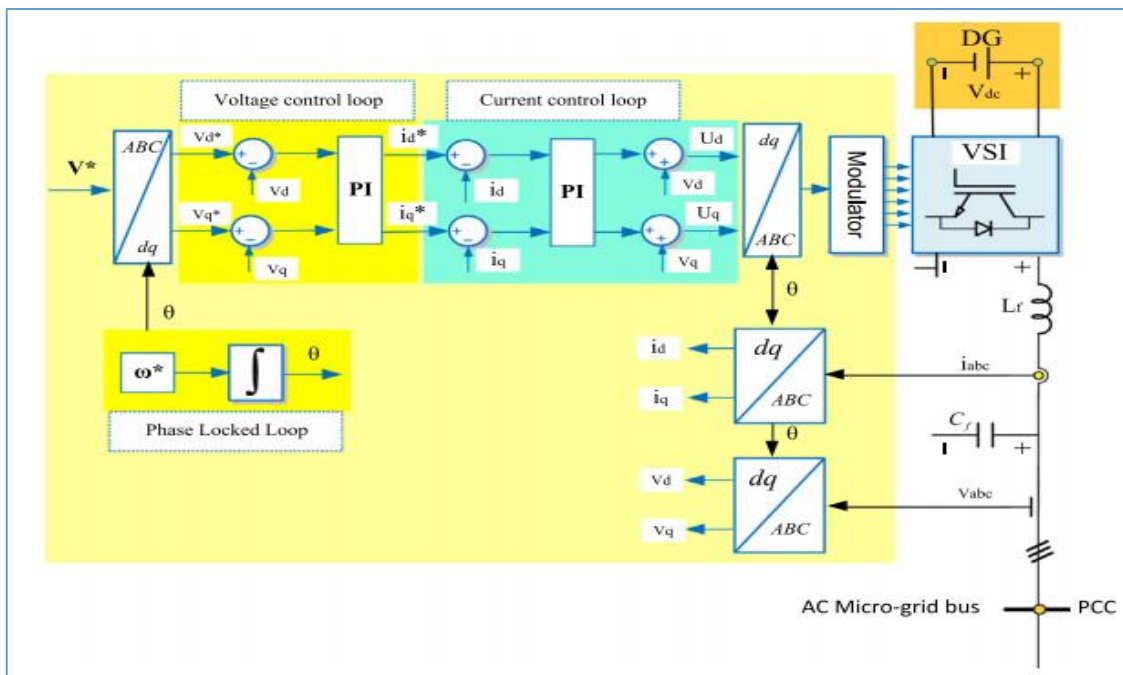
DG

$V_{dc}$

Voltage control loop

Current control loop

V*

ABC

dq

Vd*

Vd

Vq*

Vq

PI

id*

iq*

id

iq

PI

Ud

Vd

Uq

Vq

dq

ABC

Modulator

VSI

θ

$L_f$

θ

ω*

∫

θ

Phase Locked Loop

id

iq

dq

ABC

iabc

θ

$C_f$

Vd

Vq

dq

ABC

Vabc

AC Micro-grid bus

PCC